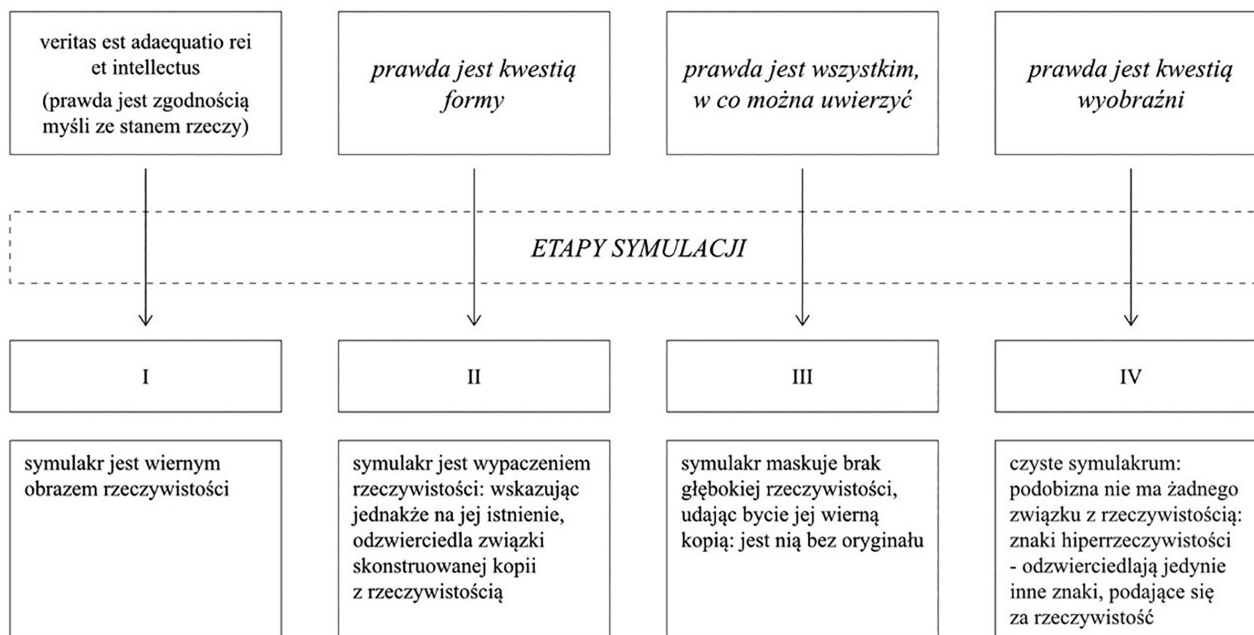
veritas est adaequatio rei et intellectus
(prawda jest zgodnością myśli ze stanem rzeczy)

*prawda jest kwestią formy*

*prawda jest wszystkim, w co można uwierzyć*

*prawda jest kwestią wyobraźni*

*ETAPY SYMULACJI*

I

II

III

IV

symulakr jest wiernym obrazem rzeczywistości

symulakr jest wypaczeniem rzeczywistości: wskazując jednakże na jej istnienie, odzwierciedla związki skonstruowanej kopii z rzeczywistością

symulakr maskuje brak głębokiej rzeczywistości, udając bycie jej wierną kopią: jest nią bez oryginału

czyste symulakrum: podobizna nie ma żadnego związku z rzeczywistością: znaki hiperrzeczywistości - odzwierciedlają jedynie inne znaki, podające się za rzeczywistość